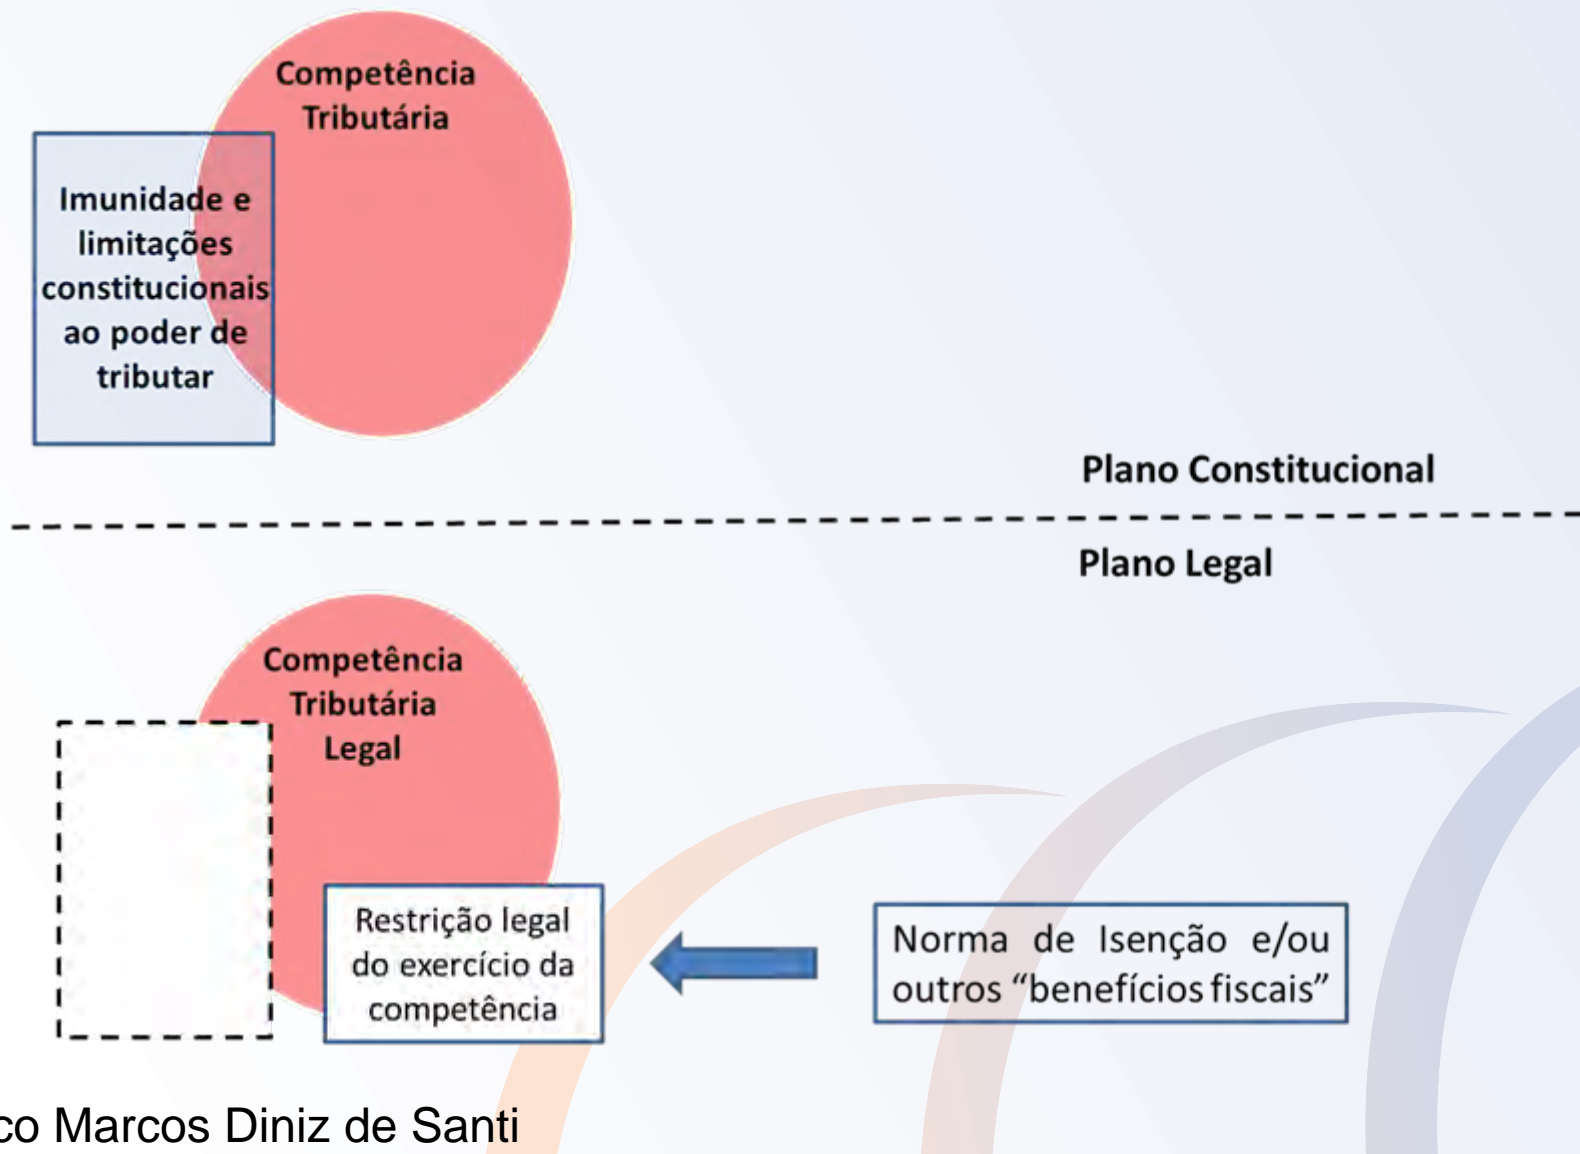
Competência Tributária

Imunidade e limitações constitucionais ao poder de tributar

Plano Constitucional

Plano Legal

Competência Tributária Legal

Restrição legal do exercício da competência

Norma de Isenção e/ou outros “benefícios fiscais”

co Marcos Diniz de Santi